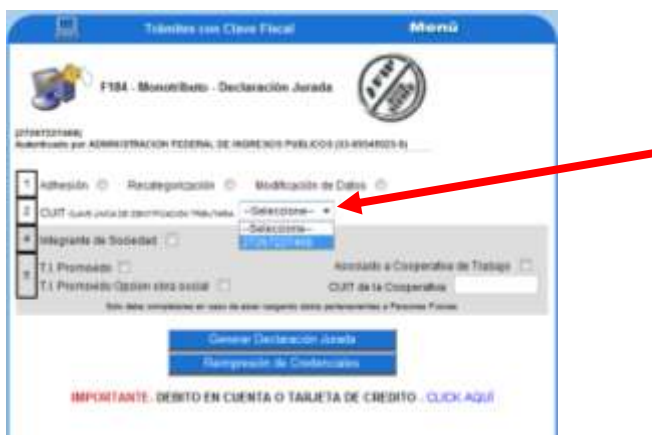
Trámites con Clave Fiscal
Menú

F184 - Monotributo - Declaración Jurada

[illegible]
Autorizado por ADMINISTRACION FEDERAL DE INGRESOS PUBLICOS (33-69345023-9)

1 Adhesión Recategorización Modificación de Datos

2 CUIT CLAVE UNICA DE IDENTIFICACION TRIBUTARIA --Seleccione--
--Seleccione--
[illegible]

4 Integrante de Sociedad

5 T.I. Promovido
T.I. Promovido Opción obra social
Asociado a Cooperativa de Trabajo
CUIT de la Cooperativa

Sólo debe completarse en caso de estar inscripto como perteneciente a Personas Físicas

Generar Declaración Jurada
Reimpresión de Credenciales

IMPORTANTE: DEBITO EN CUENTA O TARJETA DE CREDITO - CLICK AQUÍ